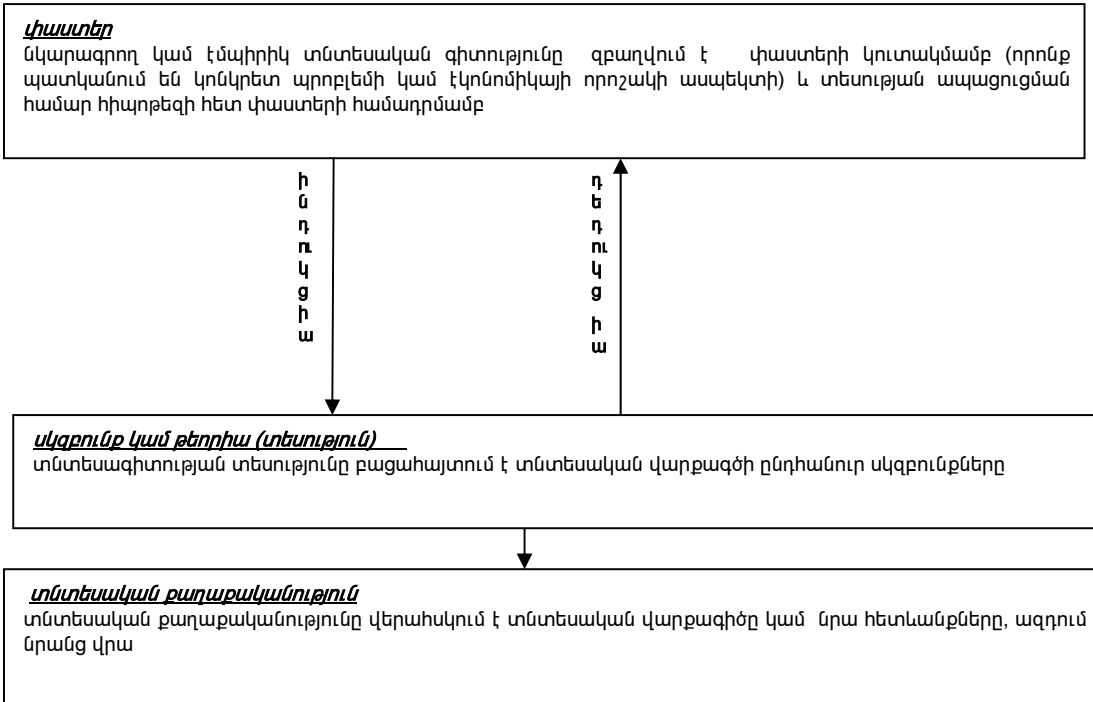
փաստեր

նկարագրող կամ էմպիրիկ տնտեսական գիտությունը զբաղվում է փաստերի կուտակմամբ (որոնք պատկանում են կոնկրետ պրոբլեմի կամ էկոնոմիկայի որոշակի ասպեկտի) և տեսության ապացուցման համար հիպոթեզի հետ փաստերի համադրմամբ

ինդուկցիա

դեդուկցիա

սկզբունք կամ թեորիա (տեսություն)

տնտեսագիտության տեսությունը բացահայտում է տնտեսական վարքագծի ընդհանուր սկզբունքները

տնտեսական քաղաքականություն

տնտեսական քաղաքականությունը վերահսկում է տնտեսական վարքագիծը կամ նրա հետևանքները, ազդում նրանց վրա